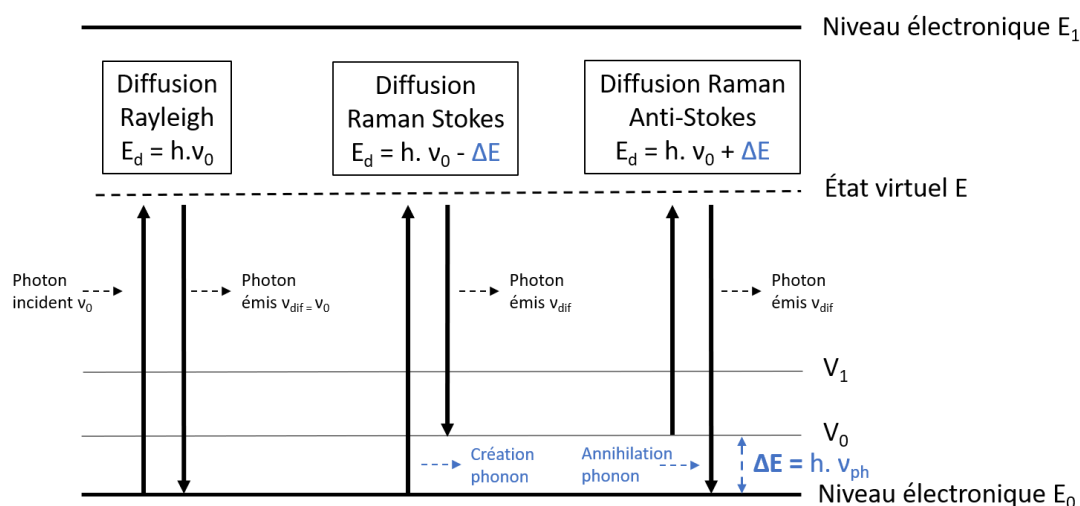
Niveau électronique $E_1$

Diffusion Rayleigh $E_d = h.\nu_0$

Diffusion Raman Stokes $E_d = h.\ \nu_0 - \Delta E$

Diffusion Raman Anti-Stokes $E_d = h.\ \nu_0 + \Delta E$

État virtuel E

Photon incident $\nu_0$

Photon émis $\nu_{dif} = \nu_0$

Photon émis $\nu_{dif}$

Photon émis $\nu_{dif}$

$V_1$

$V_0$

Création phonon

Annihilation phonon

$\Delta E = h.\ \nu_{ph}$

Niveau électronique $E_0$